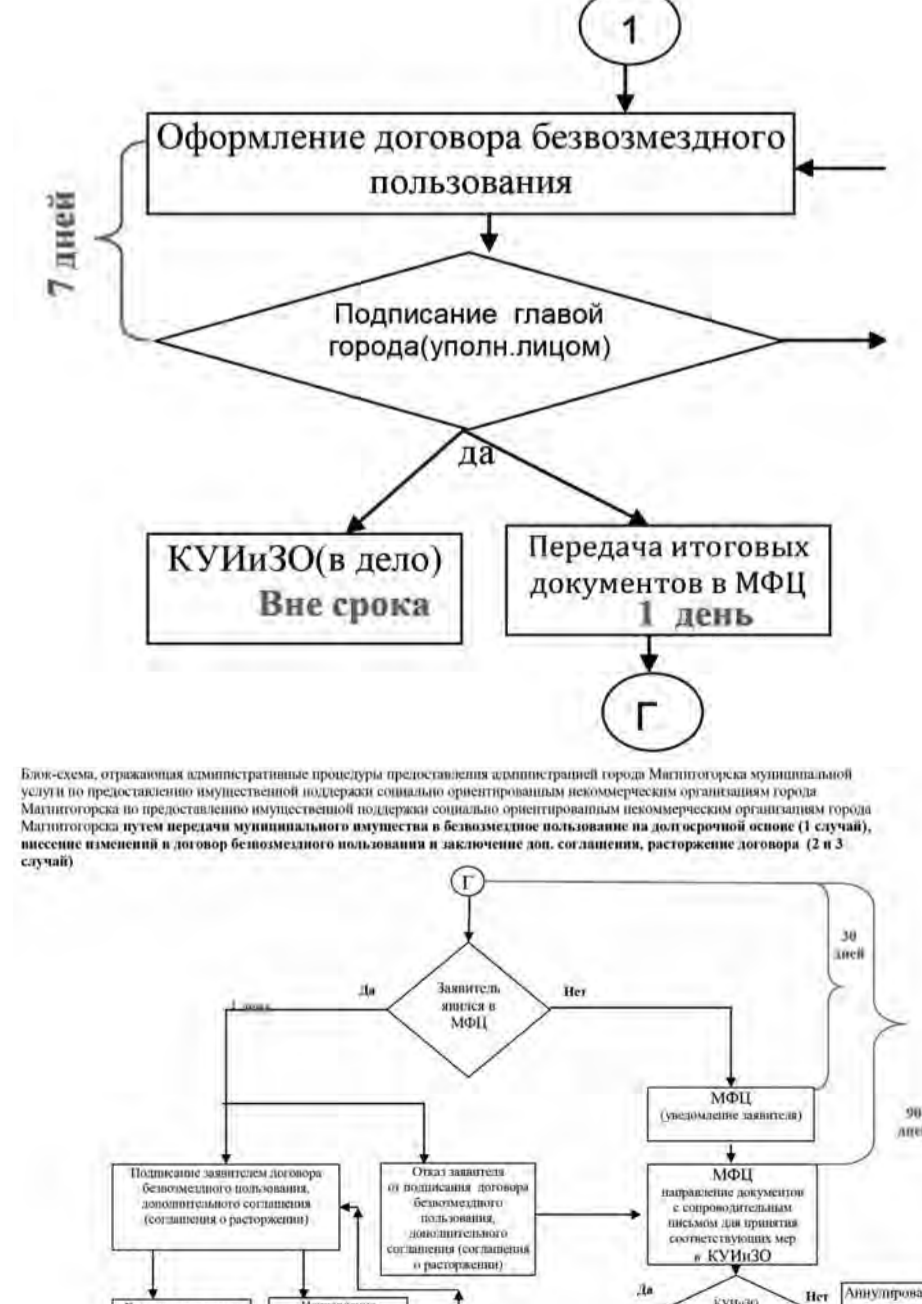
1

Оформление договора безвозмездного пользования

7 дней

Подписание главой города(уполн.лицом)

да

КУИиЗО(в дело)

Вне срока

Передача итоговых документов в МФЦ

1 день

Г

Блок-схема, отражающая административные процедуры предоставления администрацией города Магнитогорска муниципальной услуги по предоставлению имущественной поддержки социально ориентированным некоммерческим организациям города Магнитогорска по предоставлению имущественной поддержки социально ориентированным некоммерческим организациям города Магнитогорска **путем передачи муниципального имущества в безвозмездное пользование на долгосрочной основе (1 случай), внесение изменений в договор безвозмездного пользования и заключение доп. соглашения, расторжение договора (2 и 3 случай)**

Г

30 дней

Да

1 день

Заявитель явился в МФЦ

Нет

МФЦ (уведомление заявителя)

90 дней

Подписание заявителем договора безвозмездного пользования, дополнительного соглашения (соглашения о расторжении)

Отказ заявителя от подписания договора безвозмездного пользования, дополнительного соглашения (соглашения о расторжении)

МФЦ направление документов с сопроводительным письмом для принятия соответствующих мер в КУИиЗО

Да

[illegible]

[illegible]

КУИиЗО

Нет

Аннулирова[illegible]